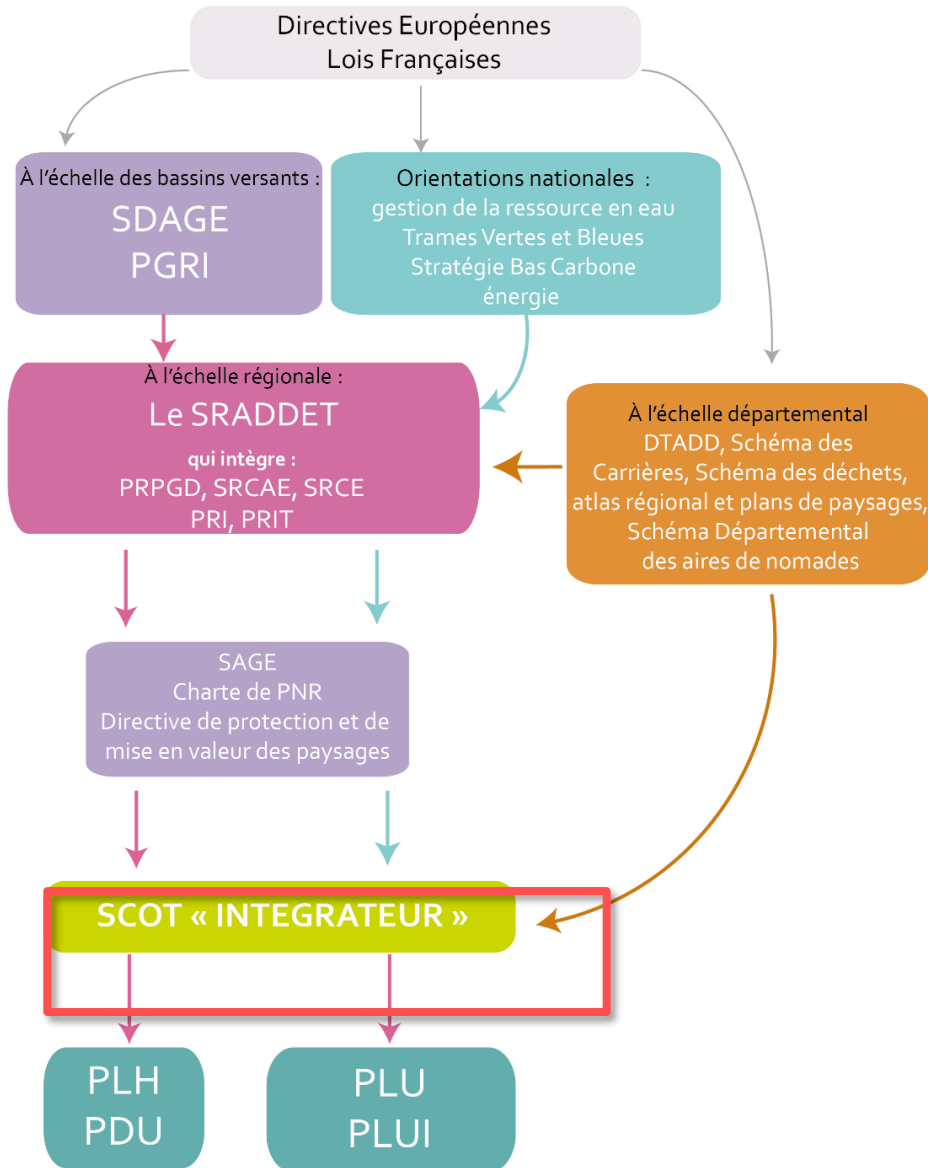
Directives Européennes
Lois Françaises

À l'échelle des bassins versants :
SDAGE
PGRI

Orientations nationales :
gestion de la ressource en eau
Trames Vertes et Bleues
Stratégie Bas Carbone
énergie

À l'échelle régionale :
Le SRADDET
qui intègre :
PRPGD, SRCAE, SRCE
PRI, PRIT

À l'échelle départemental
DTADD, Schéma des Carrières, Schéma des déchets, atlas régional et plans de paysages, Schéma Départemental des aires de nomades

SAGE
Charte de PNR
Directive de protection et de mise en valeur des paysages

SCOT « INTEGRATEUR »

PLH
PDU

PLU
PLUI